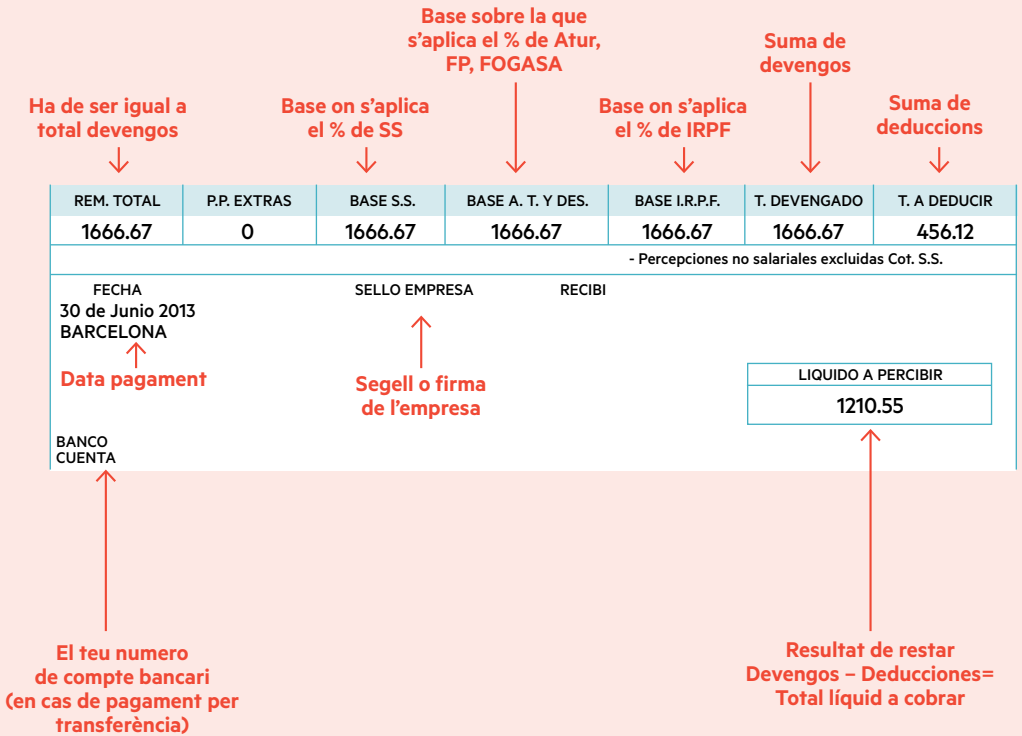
Base sobre la que s'aplica el % de Atur, FP, FOGASA

Suma de devengos

Ha de ser igual a total devengos

Base on s'aplica el % de SS

Base on s'aplica el % de IRPF

Suma de deduccions

| REM. TOTAL | P.P. EXTRAS | BASE S.S. | BASE A. T. Y DES. | BASE I.R.P.F. | T. DEVENGADO | T. A DEDUCIR |
|---|---|---|---|---|---|---|
| 1666.67 | 0 | 1666.67 | 1666.67 | 1666.67 | 1666.67 | 456.12 |

- Percepciones no salariales excluidas Cot. S.S.

FECHA
30 de Junio 2013
BARCELONA

SELLO EMPRESA

RECIBI

Data pagament

Segell o firma de l'empresa

LIQUIDO A PERCIBIR
1210.55

BANCO
CUENTA

El teu numero de compte bancari (en cas de pagament per transferència)

Resultat de restar Devengos – Deducciones= Total líquid a cobrar